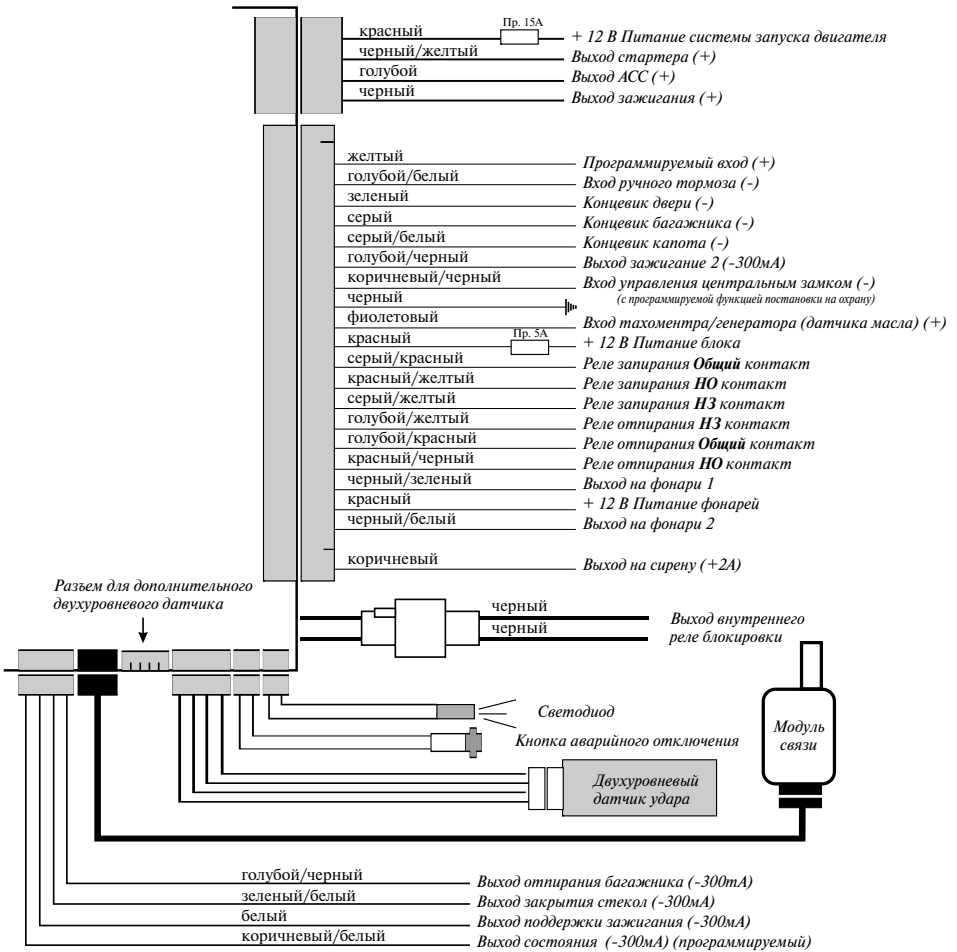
красный
Пр. 15А
+ 12 В Питание системы запуска двигателя
черный/желтый
Выход стартера (+)
голубой
Выход АСС (+)
черный
Выход зажигания (+)

желтый
Программируемый вход (+)
голубой/белый
Вход ручного тормоза (-)
зеленый
Концевик двери (-)
серый
Концевик багажника (-)
серый/белый
Концевик капота (-)
голубой/черный
Выход зажигание 2 (-300мА)
коричневый/черный
Вход управления центральным замком (-)
(с программируемой функцией постановки на охрану)
черный
фиолетовый
Вход тахоментра/генератора (датчика масла) (+)
красный
Пр. 5А
+ 12 В Питание блока
серый/красный
Реле запирания **Общий** контакт
красный/желтый
Реле запирания **НО** контакт
серый/желтый
Реле запирания **НЗ** контакт
голубой/желтый
Реле отпирания **НЗ** контакт
голубой/красный
Реле отпирания **Общий** контакт
красный/черный
Реле отпирания **НО** контакт
черный/зеленый
Выход на фонари 1
красный
+ 12 В Питание фонарей
черный/белый
Выход на фонари 2
коричневый
Выход на сирену (+2А)

Разъем для дополнительного двухуровневого датчика

черный
черный
Выход внутреннего реле блокировки

Модуль связи

Светодиод
Кнопка аварийного отключения
Двухуровневый датчик удара

голубой/черный
Выход отпирания багажника (-300mA)
зеленый/белый
Выход закрытия стекол (-300мА)
белый
Выход поддержки зажигания (-300мА)
коричневый/белый
Выход состояния (-300мА) (программируемый)